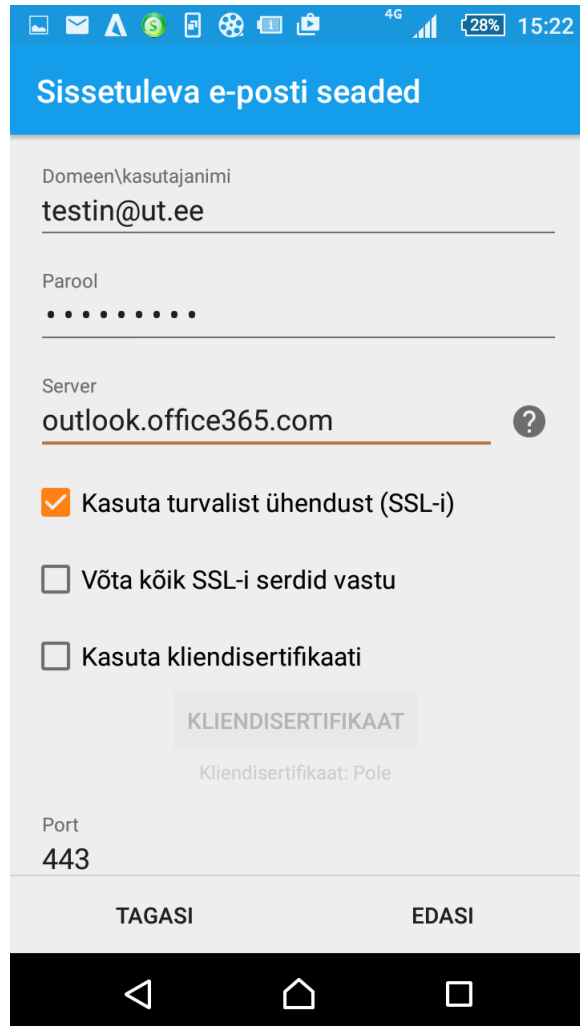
4G 28% 15:22

Sissetuleva e-posti seaded

Domeen\kasutajanimi
testin@ut.ee

Parool
•••••••••

Server
outlook.office365.com

Kasuta turvalist ühendust (SSL-i)

Võta kõik SSL-i serdid vastu

Kasuta kliendisertifikaati

KLIENDISERTIFIKAAT

Kliendisertifikaat: Pole

Port
443

TAGASI

EDASI